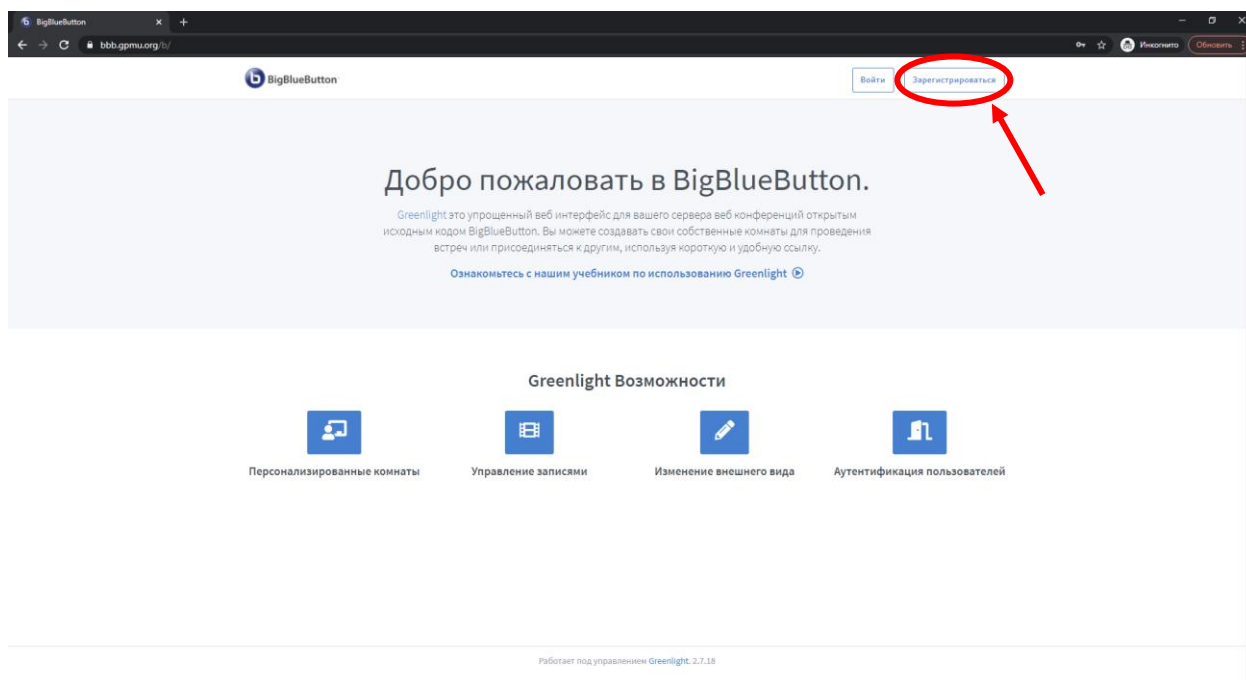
BigBlueButton
bbb.gpmu.org/b/
Инкогнито
Обновить

BigBlueButton

Войти
Зарегистрироваться

Добро пожаловать в BigBlueButton.

Greenlight это упрощенный веб интерфейс для вашего сервера веб конференций открытым исходным кодом BigBlueButton. Вы можете создавать свои собственные комнаты для проведения встреч или присоединяться к другим, используя короткую и удобную ссылку.

Ознакомьтесь с нашим учебником по использованию Greenlight

Greenlight Возможности

Персонализированные комнаты
Управление записями
Изменение внешнего вида
Аутентификация пользователей

Работает под управлением Greenlight. 2.7.18